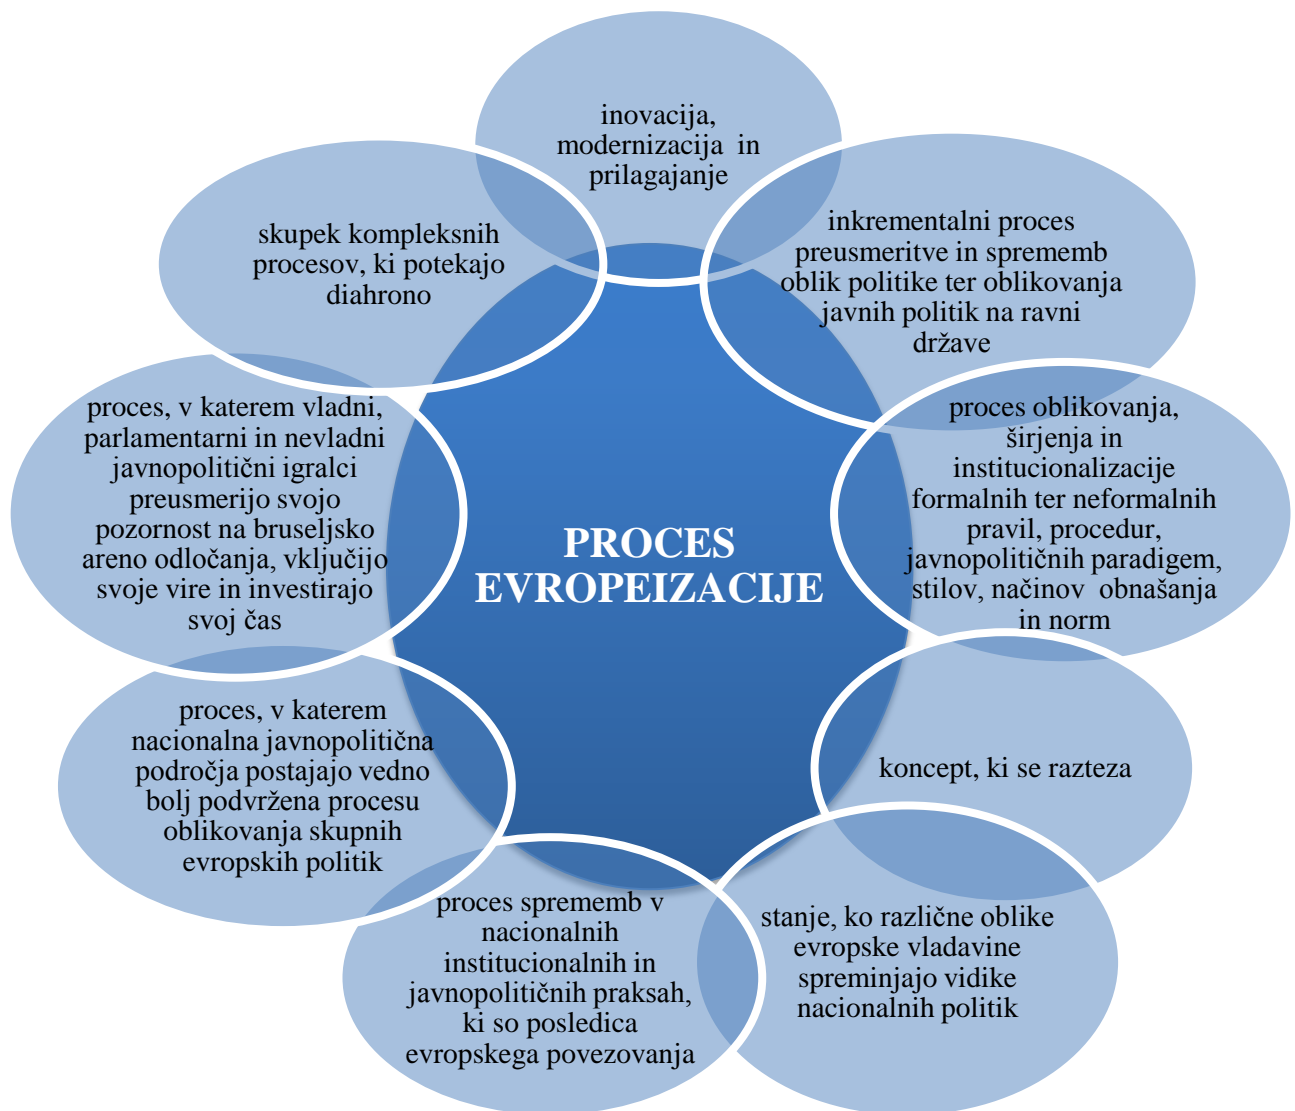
PROCES EVROPEIZACIJE

inovacija, modernizacija in prilagajanje

inkrementalni proces preusmeritve in sprememb oblik politike ter oblikovanja javnih politik na ravni države

proces oblikovanja, širjenja in institucionalizacije formalnih ter neformalnih pravil, procedur, javnopolitičnih paradigem, stilov, načinov obnašanja in norm

koncept, ki se razteza

stanje, ko različne oblike evropske vladavine spreminjajo vidike nacionalnih politik

proces sprememb v nacionalnih institucionalnih in javnopolitičnih praksah, ki so posledica evropskega povezovanja

proces, v katerem nacionalna javnopolitična področja postajajo vedno bolj podvržena procesu oblikovanja skupnih evropskih politik

proces, v katerem vladni, parlamentarni in nevladni javnopolitični igralci preusmerijo svojo pozornost na bruseljsko areno odločanja, vključijo svoje vire in investirajo svoj čas

skupek kompleksnih procesov, ki potekajo diahrono